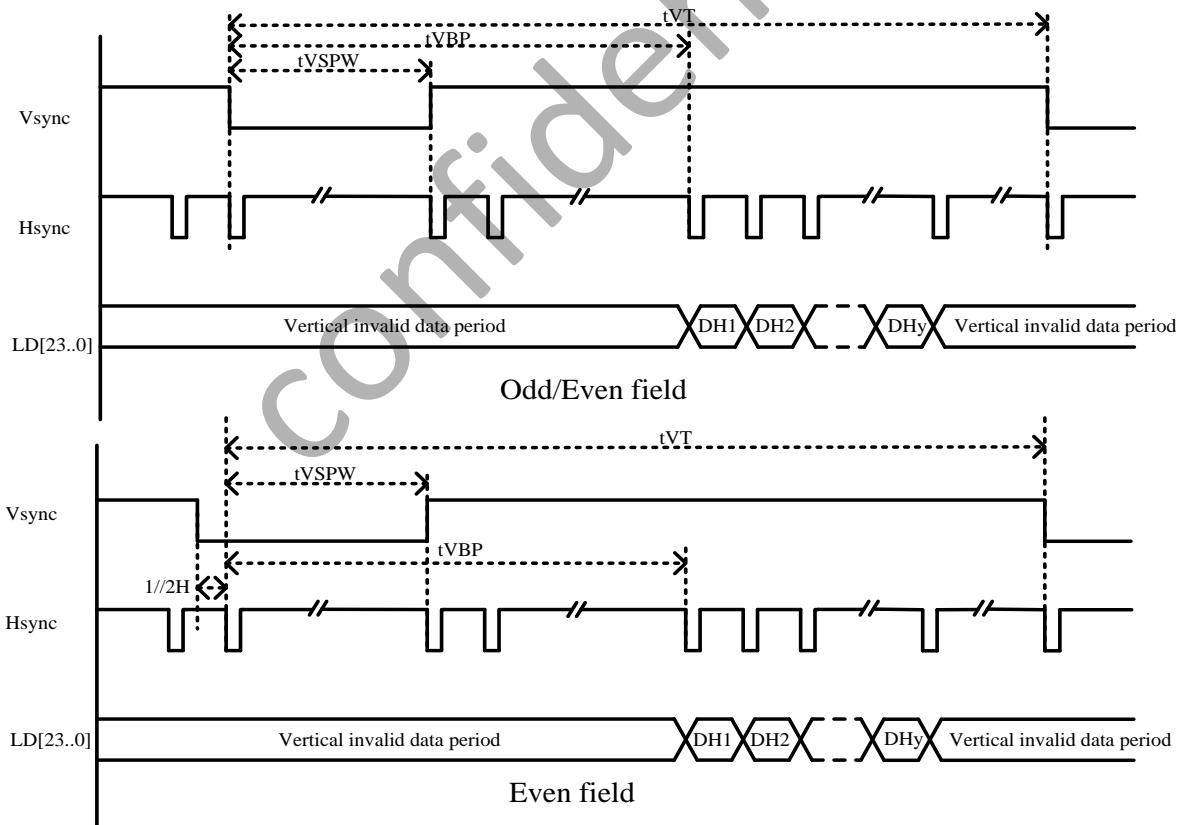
tVT
tVBP
tVSPW
Vsync
Hsync
LD[23..0]
Vertical invalid data period
DH1
DH2
DHy
Vertical invalid data period
Odd/Even field

tVT
tVSPW
Vsync
tVBP
1//2H
Hsync
LD[23..0]
Vertical invalid data period
DH1
DH2
DHy
Vertical invalid data period
Even field

confidential